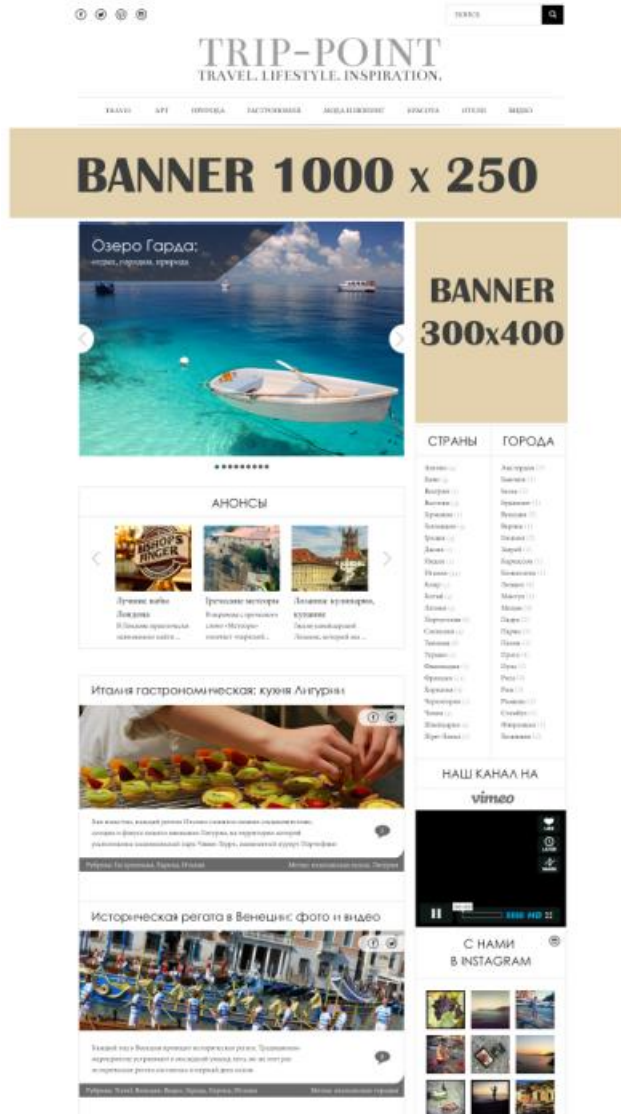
SEARCH

TRIP-POINT
TRAVEL. LIFESTYLE. INSPIRATION.

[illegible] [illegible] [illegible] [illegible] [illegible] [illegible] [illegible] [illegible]

BANNER 1000 x 250

Озеро Гарда:
отдых, городки, природа

BANNER 300x400

СТРАНЫ

ГОРОДА

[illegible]

АНОНСЫ

Лучшие кафе Лондона
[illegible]

Греческие метеоры
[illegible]

Лозанна: кулинарная, кухня
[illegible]

Италия гастрономическая: кухня Лигурии

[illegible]

НАШ КАНАЛ НА
vimeo

Историческая регата в Венеции: фото и видео

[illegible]

С НАМИ
В INSTAGRAM